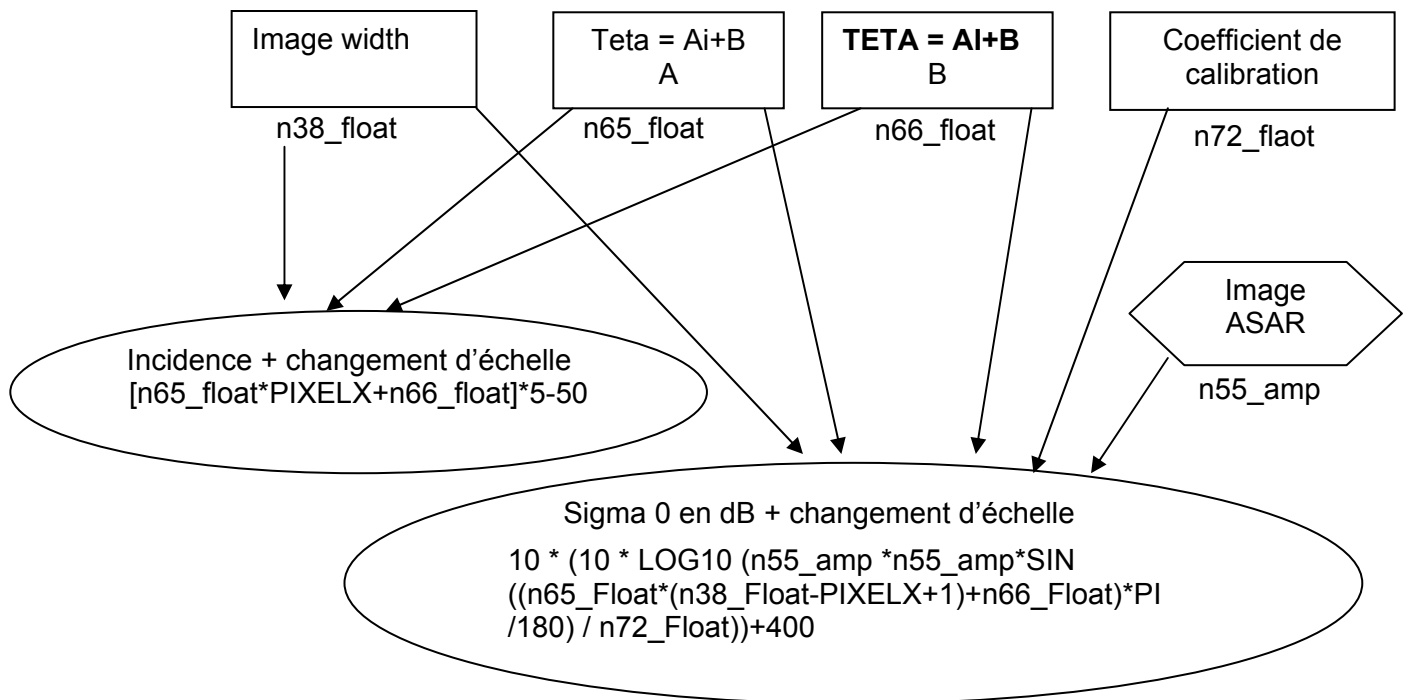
Image width

n38_float

Teta = Ai+B
A

n65_float

**TETA = AI+B**
B

n66_float

Coefficient de calibration

n72_flaot

Image
ASAR

n55_amp

Incidence + changement d'échelle
[n65_float*PIXELX+n66_float]*5-50

Sigma 0 en dB + changement d'échelle
10 * (10 * LOG10 (n55_amp *n55_amp*SIN ((n65_Float*(n38_Float-PIXELX+1)+n66_Float)*PI /180) / n72_Float))+400